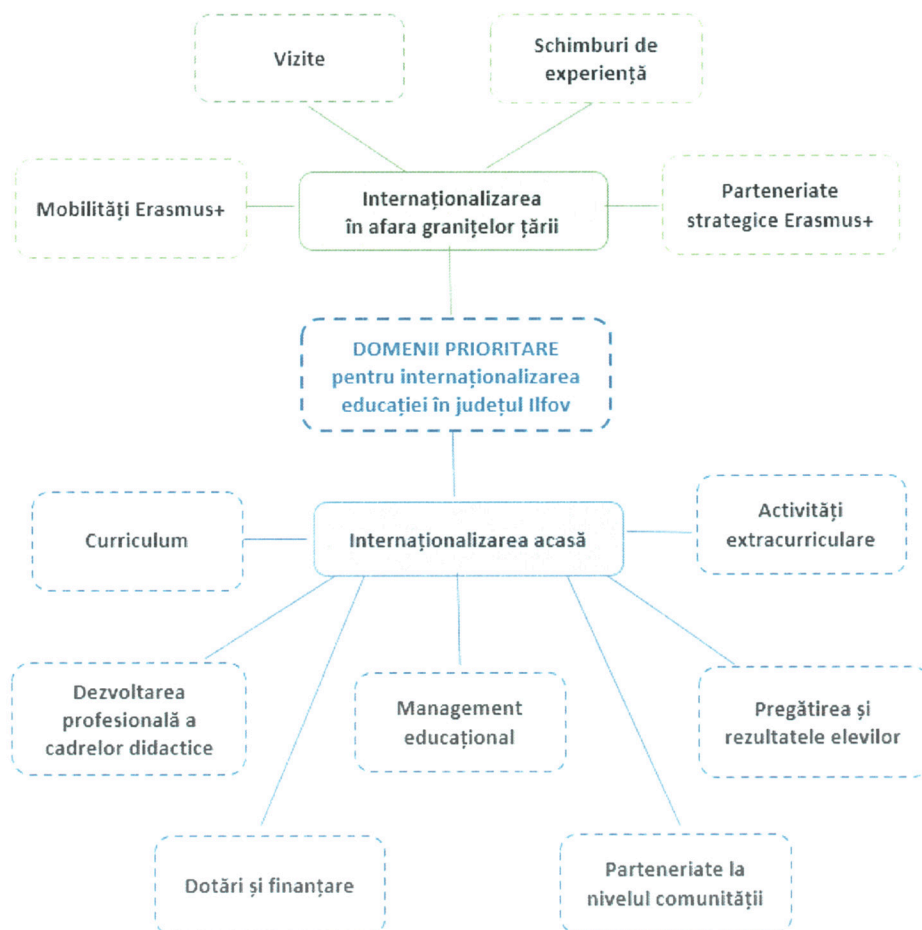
Vizite

Schimburi de experiență

Mobilități Erasmus+

Internaționalizarea în afara granițelor țării

Parteneriate strategice Erasmus+

DOMENII PRIORITARE pentru internaționalizarea educației în județul Ilfov

Curriculum

Internaționalizarea acasă

Activități extracurriculare

Dezvoltarea profesională a cadrelor didactice

Management educațional

Pregătirea și rezultatele elevilor

Dotări și finanțare

Parteneriate la nivelul comunității